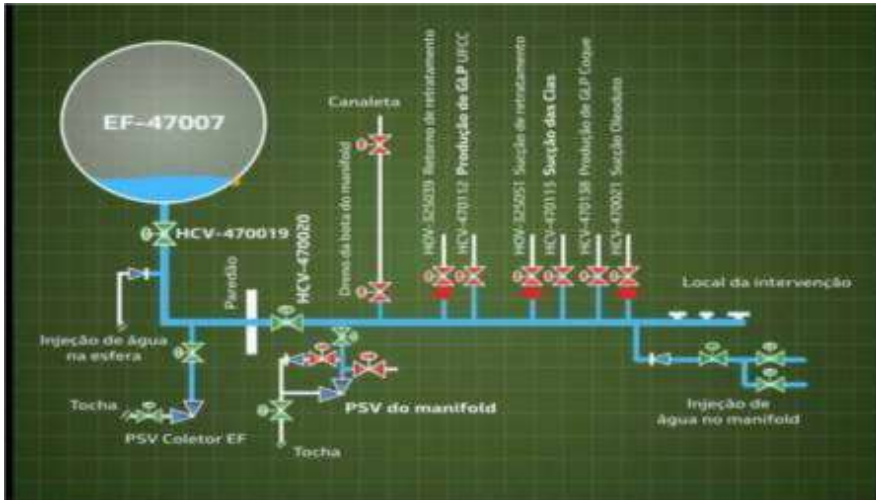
EF-47007

HCV-470019

Injeção de água na esfera

Tocha

PSV Coletor EF

Paredão

HCV-470020

Dreno da bota do manifold

Canaleta

HCV-325039 Retorno de refratamento

HCV-470112 Produção de GLP UFCC

HCV-325051 Sucção de refratamento

HCV-470115 Sucção das Cias

HCV-470138 Produção de GLP Coque

HCV-470021 Sucção Oleoduto

Local da intervenção

PSV do manifold

Tocha

Injeção de água no manifold